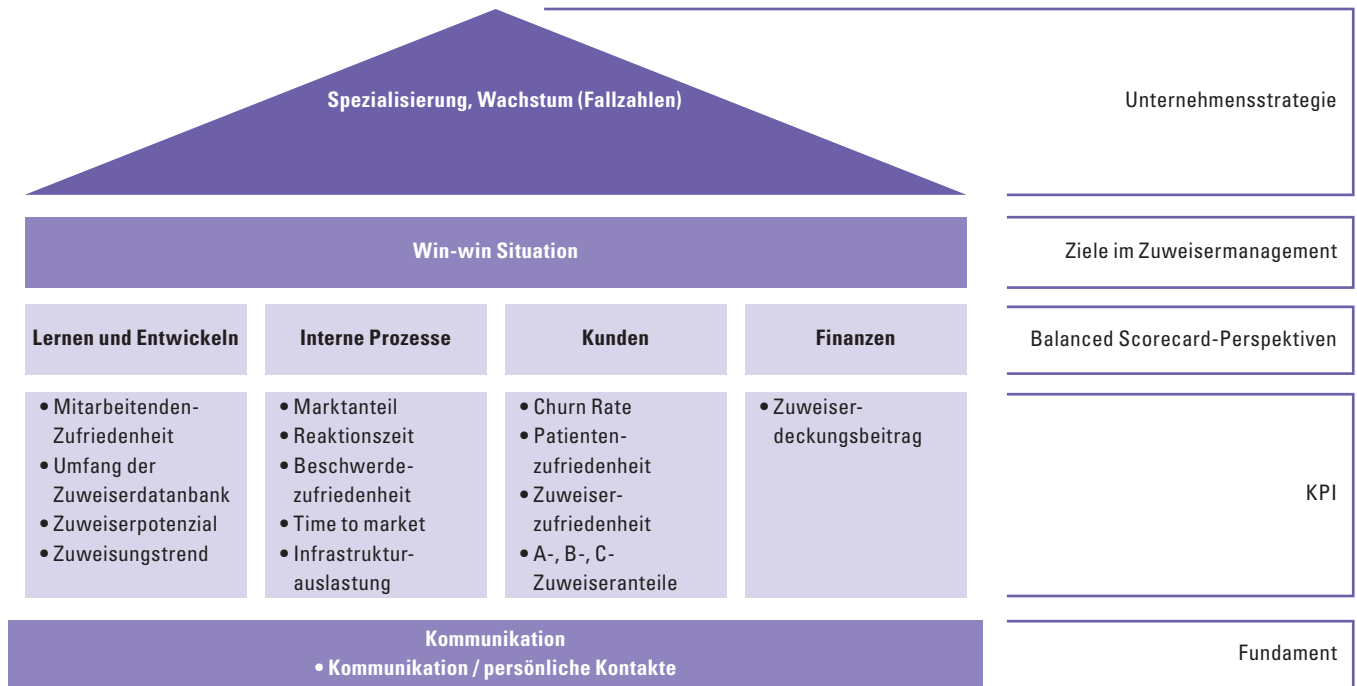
Spezialisierung, Wachstum (Fallzahlen)

Unternehmensstrategie

Win-win Situation

Ziele im Zuweisermanagement

Lernen und Entwickeln

Interne Prozesse

Kunden

Finanzen

Balanced Scorecard-Perspektiven

• Mitarbeitenden-Zufriedenheit
• Umfang der Zuweiserdatanbank
• Zuweiserpotenzial
• Zuweisungstrend

• Marktanteil
• Reaktionszeit
• Beschwerde-zufriedenheit
• Time to market
• Infrastruktur-auslastung

• Churn Rate
• Patienten-zufriedenheit
• Zuweiser-zufriedenheit
• A-, B-, C-Zuweiseranteile

• Zuweiser-deckungsbeitrag

KPI

Kommunikation
• Kommunikation / persönliche Kontakte

Fundament